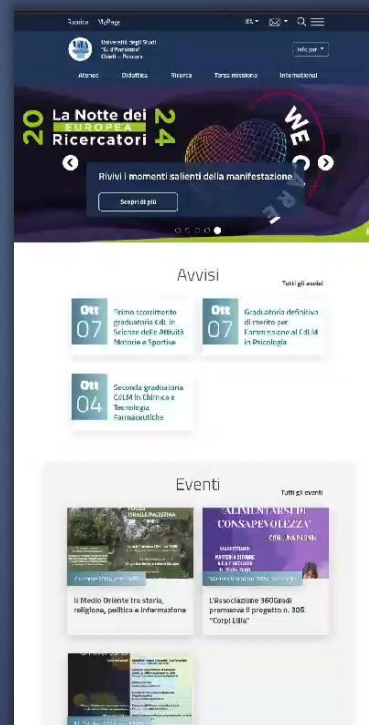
Rubrica MyPage

ITA ▾

Università degli Studi "G. d'Annunzio" Chieti - Pescara

Info per ▾

Ateneo Didattica Ricerca Terza missione International

20 La Notte dei EUROPEA Ricercatori 24

WE CARE

Rivivi i momenti salienti della manifestazione

Scopri di più

Avvisi

Tutti gli avvisi

Ott 07 Primo scorrimento graduatoria CdL in Scienze delle Attività Motorie e Sportive

Ott 07 Graduatoria definitiva di merito per l'ammissione al CdLM in Psicologia

Ott 04 Seconda graduatoria CdLM in Chimica e Tecnologia Farmaceutiche

Eventi

Tutti gli eventi

Il Medio Oriente tra storia, religione, politica e informazione

"ALIMENTARSI DI CONSAPEVOLEZZA"

L'Associazione 360Gradi promuove il progetto n. 305 "Corpi Lilla"